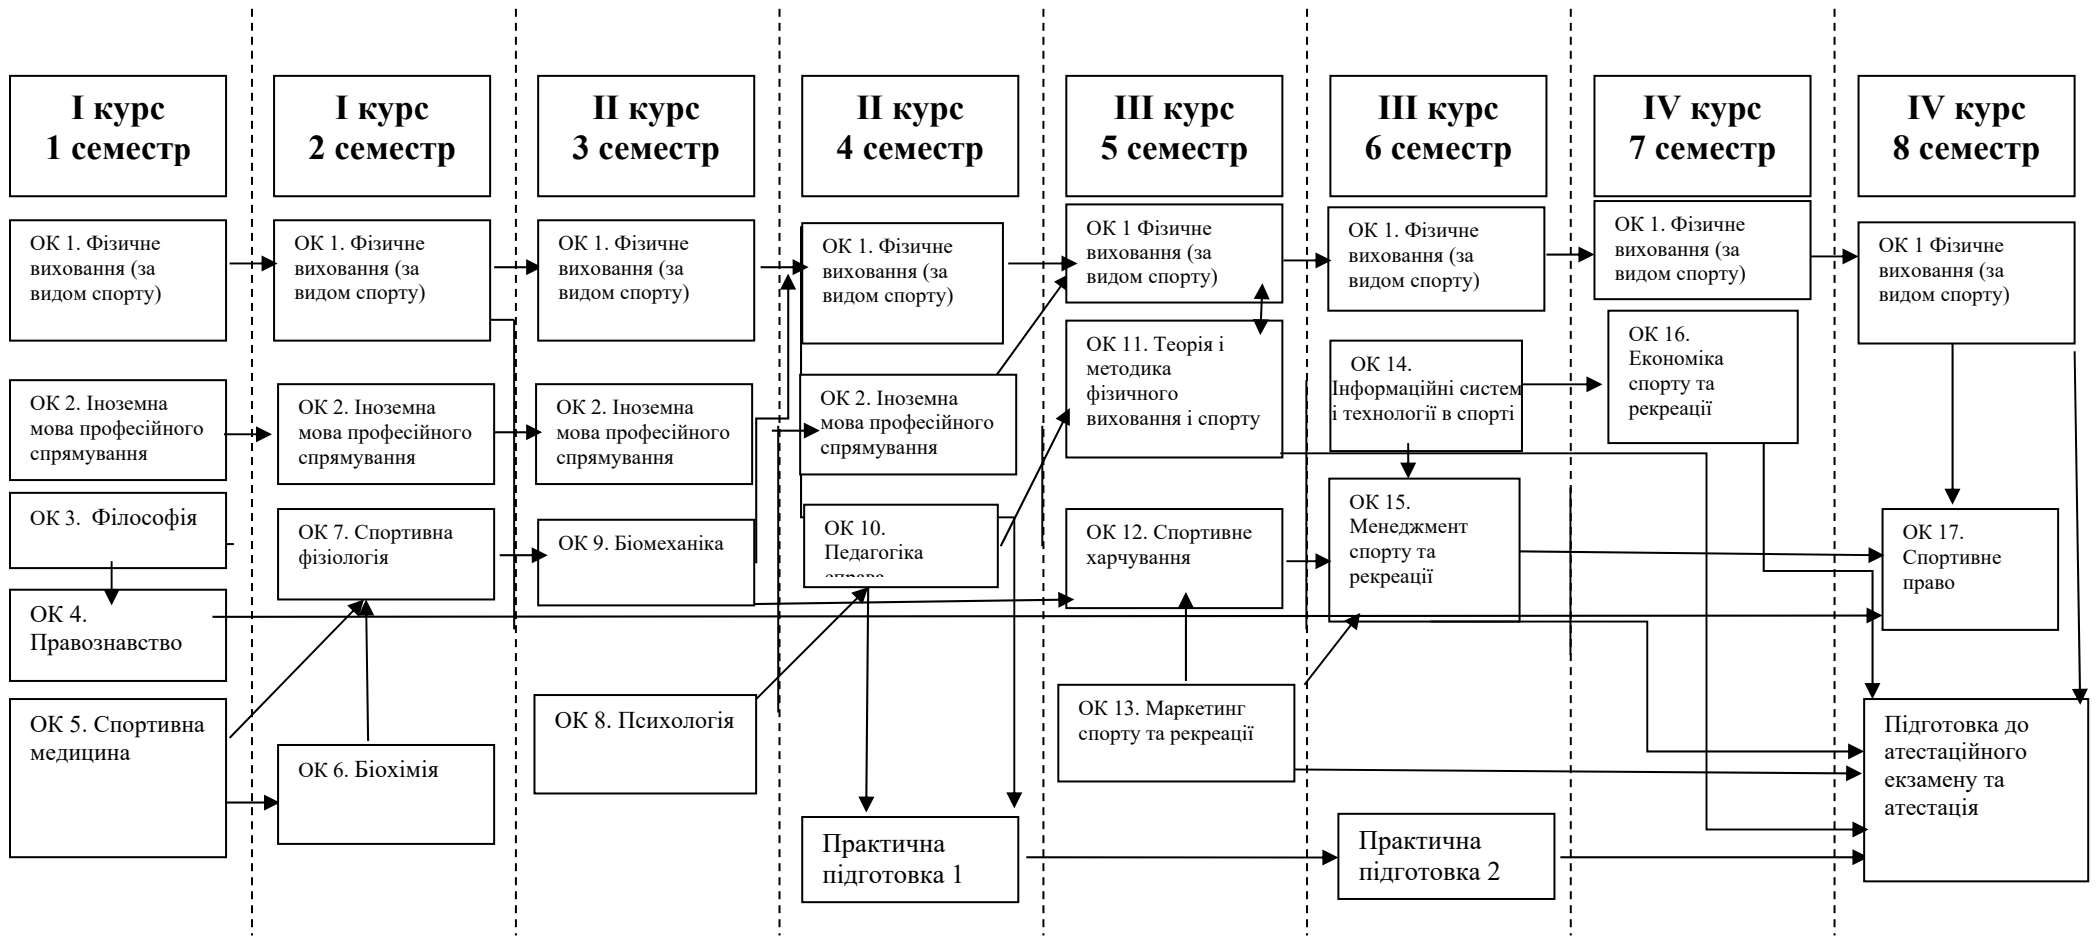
I курс
1 семестр

OK 1. Фізичне виховання (за видом спорту)

OK 2. Іноземна мова професійного спрямування

OK 3. Філософія

OK 4. Правознавство

OK 5. Спортивна медицина

I курс
2 семестр

OK 1. Фізичне виховання (за видом спорту)

OK 2. Іноземна мова професійного спрямування

OK 7. Спортивна фізіологія

OK 6. Біохімія

II курс
3 семестр

OK 1. Фізичне виховання (за видом спорту)

OK 2. Іноземна мова професійного спрямування

OK 9. Біомеханіка

OK 8. Психологія

II курс
4 семестр

OK 1. Фізичне виховання (за видом спорту)

OK 2. Іноземна мова професійного спрямування

OK 10. Педагогіка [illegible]

Практична підготовка 1

III курс
5 семестр

OK 1 Фізичне виховання (за видом спорту)

OK 11. Теорія і методика фізичного виховання і спорту

OK 12. Спортивне харчування

OK 13. Маркетинг спорту та рекреації

III курс
6 семестр

OK 1. Фізичне виховання (за видом спорту)

OK 14. Інформаційні систем і технології в спорті

OK 15. Менеджмент спорту та рекреації

Практична підготовка 2

IV курс
7 семестр

OK 1. Фізичне виховання (за видом спорту)

OK 16. Економіка спорту та рекреації

IV курс
8 семестр

OK 1 Фізичне виховання (за видом спорту)

OK 17. Спортивне право

Підготовка до атестаційного екзамену та атестація